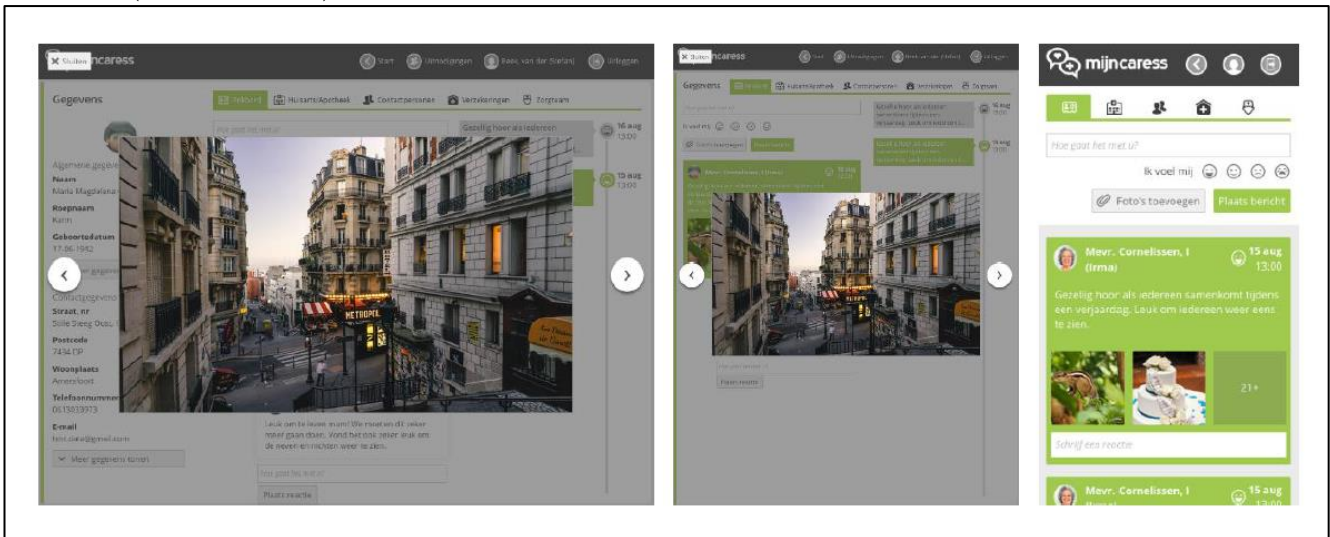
Sluiten mijncaress
Start Uitnodigingen Boek van der Stelling Uitloggen

Gegevens

Tijdlijn Huisarts/Apotheek Contactpersonen Verzekeringen Zorgteam

Hoe gaat het met u?

Gezellig hoor als iedereen

16 aug 13:00

15 aug 13:00

Algemene gegevens
Naam
Maria Magdalena
Roepnaam
Karin
Geboortedatum
17-06-1942

Contactgegevens
Straat, nr
Stille Steeg Oost
Postcode
7434 DP
Woonplaats
Amersfoort
Telefoonnummer
0613813973
E-mail
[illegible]@gmail.com

Meer gegevens tonen

Leuk om te lezen mam! We moeten dit zeker nog een keer gaan doen. Vond het ook zeker leuk om de neven en nichten weer te zien.

Hoe gaat het met u?

Plaats reactie

Sluiten mijncaress

Gegevens Tijdlijn Huisarts/Apotheek Contactpersonen Verzekeringen Zorgteam

16 aug 13:00

15 aug 13:00

Foto's toevoegen Plaats bericht

Mevr. Cornelissen, I (Irma)

Plaats reactie

mijncaress

Hoe gaat het met u?

Ik voel mij

Foto's toevoegen Plaats bericht

Mevr. Cornelissen, I (Irma)
15 aug 13:00

Gezellig hoor als iedereen samenkomt tijdens een verjaardag. Leuk om iedereen weer eens te zien.

21+

Schrijf een reactie

Mevr. Cornelissen, I (Irma)
15 aug 13:00